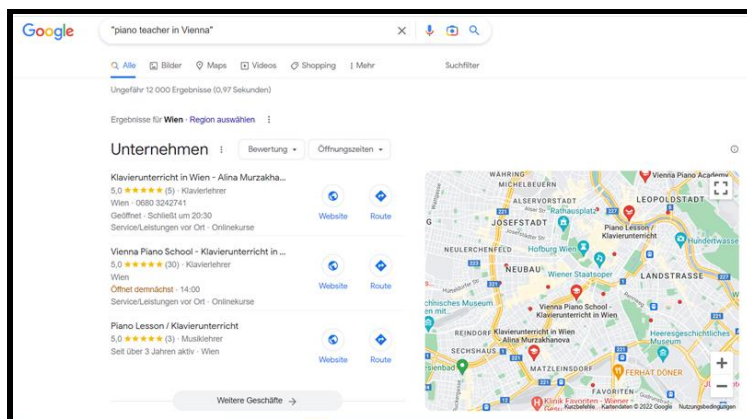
Google

"piano teacher in Vienna"

Alle Bilder Maps Videos Shopping Mehr Suchfilter

Ungefähr 12 000 Ergebnisse (0,97 Sekunden)

Ergebnisse für Wien · Region auswählen

Unternehmen

Bewertung

Öffnungszeiten

Klavierunterricht in Wien - Alina Murzakha...
5,0 ★★★★★ (5) · Klavierlehrer
Wien · 0680 3242741
Geöffnet · Schließt um 20:30
Service/Leistungen vor Ort · Onlinekurse

Website Route

Vienna Piano School - Klavierunterricht in ...
5,0 ★★★★★ (30) · Klavierlehrer
Wien
Öffnet demnächst · 14:00
Service/Leistungen vor Ort · Onlinekurse

Website Route

Piano Lesson / Klavierunterricht
5,0 ★★★★★ (3) · Musiklehrer
Seit über 3 Jahren aktiv · Wien

Website Route

Weitere Geschäfte →

WÄHRING
MICHELBEUERN
Vienna Piano Academy
ALSERVORSTADT
LEOPOLDSTADT
JOSEFSTADT
Rathausplatz
Piano Lesson / Klavierunterricht
NEULERCHENFELD
Hofburg Wien
Hundertwasse
NEUBAU
Wiener Staatsoper
LANDSTRASSE
chnisches Museum
mit
Vienna Piano School - Klavierunterricht in Wien
REINDORF
Klavierunterricht in Wien - Alina Murzakhanova
Heeresgeschichtliches Museum
SECHSHAUS
MATZLEINSDORF
FERHAT DÖNER
Klinik Favoriten - Wiener
FAVORITEN
Kurzbefehle Kartendaten © 2022 Google Nutzungsbedingungen